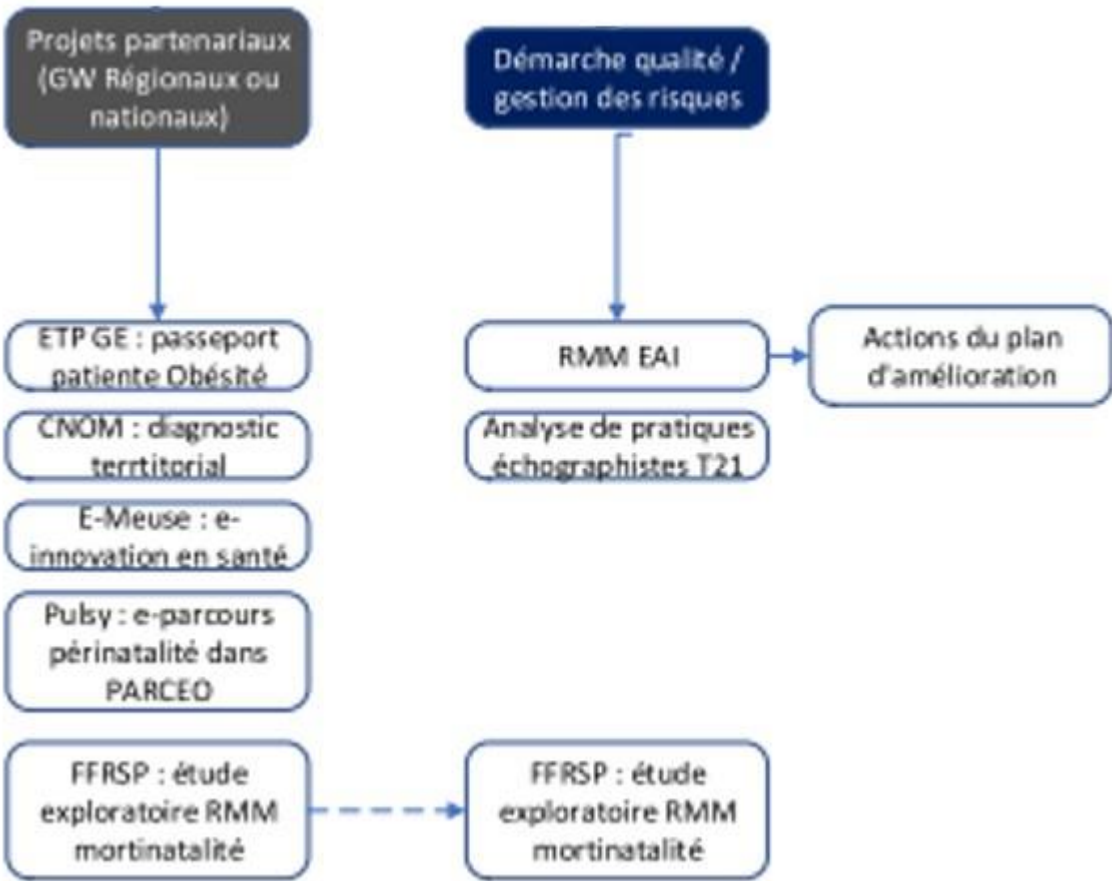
Projets partenariaux (GW Régionaux ou nationaux)

Démarche qualité / gestion des risques

ETP GE : passeport patiente Obésité

RMM EAI

Actions du plan d'amélioration

CNOM : diagnostic territorial

Analyse de pratiques échographistes T21

E-Meuse : e-innovation en santé

Pulsy : e-parcours périnatalité dans PARCEO

FFRSP : étude exploratoire RMM mortinatalité

FFRSP : étude exploratoire RMM mortinatalité